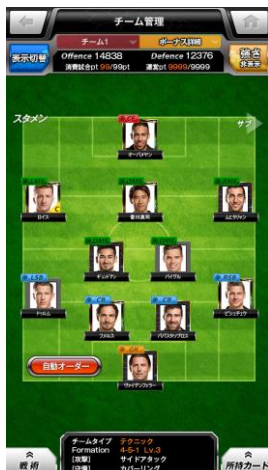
チーム管理

チーム1

ボーナス詳細

表示切替

Offence 14838

Defence 12376

強さ 非表示

消費試合pt 99/99pt

連敗pt 9999/9999

スタメン

サブ

オーバメヤン

ロイス

香川真司

ムヒタリアン

ギュンドアン

バイグル

ドゥルム

ビシュチェク

フンメルス

パパスタソプロス

ヴァイデンフェラー

自動オーダー

戦術

チームタイプ テクニック

Formation 4-5-1 Lv.3

[攻撃] サイドアタック

[守備] カバーリング

所持カード